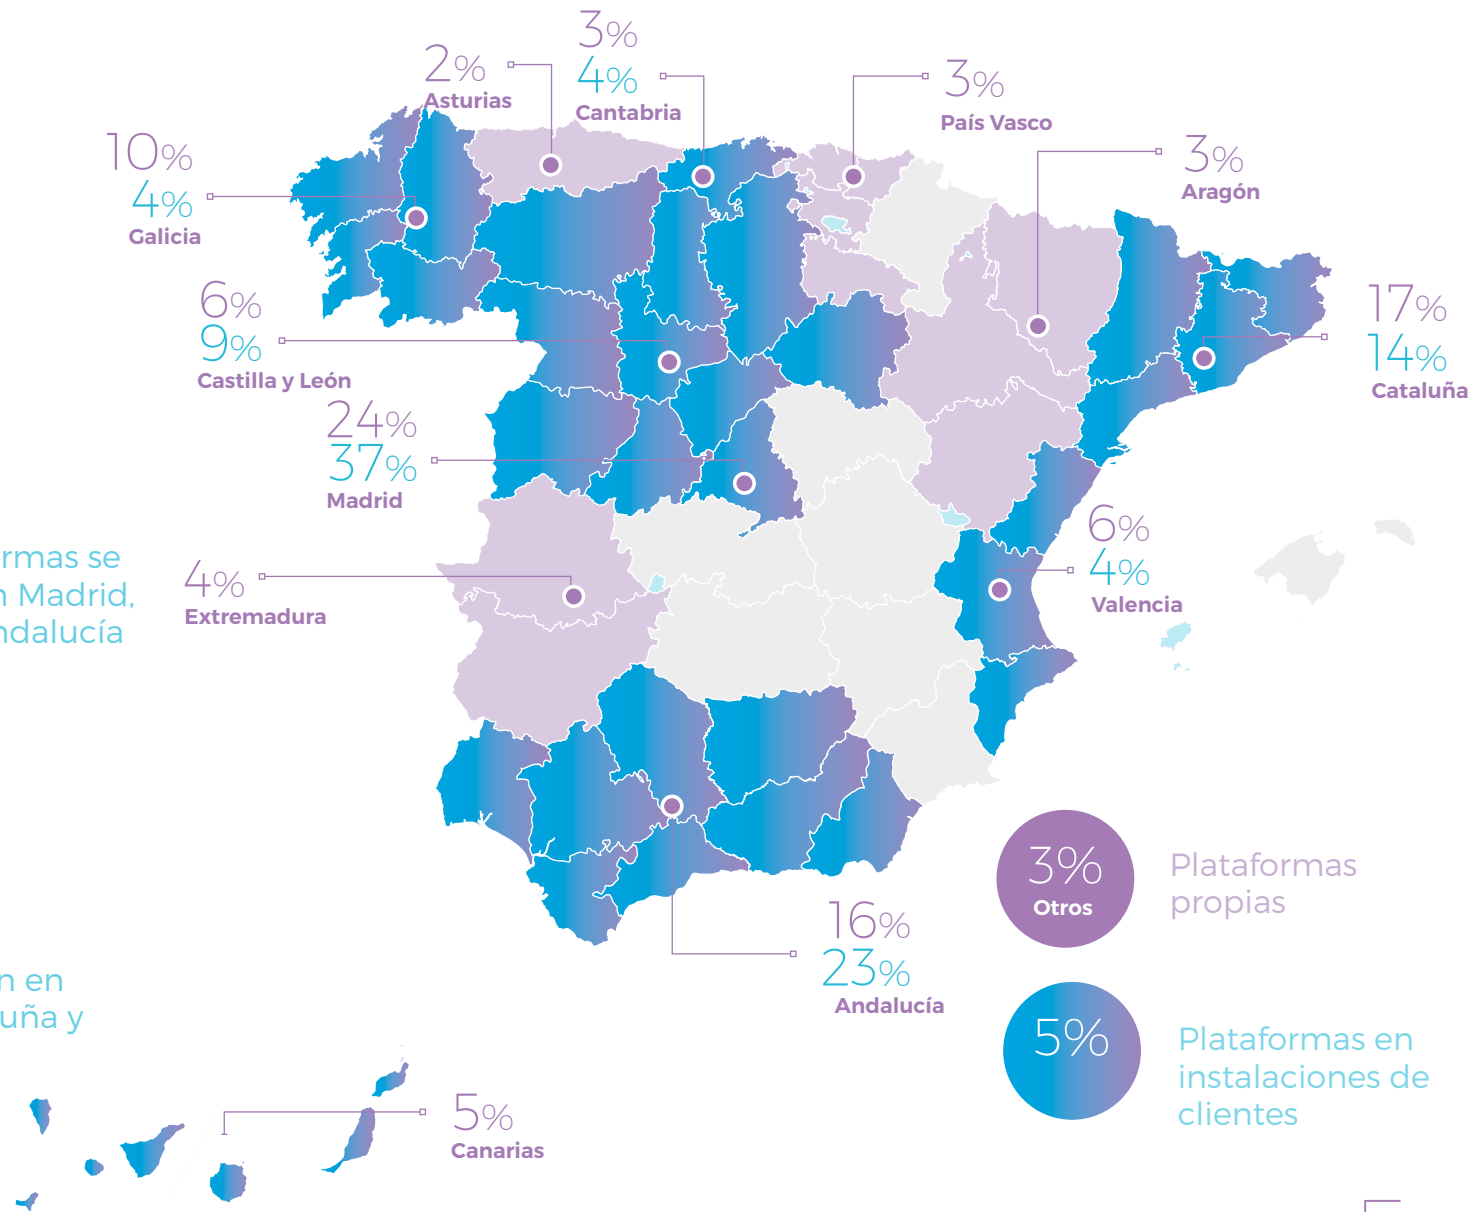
rmas se
n Madrid,
ndalucía

n en
uña y

2%
Asturias

3%
4%
Cantabria

3%
País Vasco

3%
Aragón

10%
4%
Galicia

6%
9%
Castilla y León

17%
14%
Cataluña

24%
37%
Madrid

6%
4%
Valencia

4%
Extremadura

16%
23%
Andalucía

3%
Otros

Plataformas propias

5%

Plataformas en instalaciones de clientes

5%
Canarias